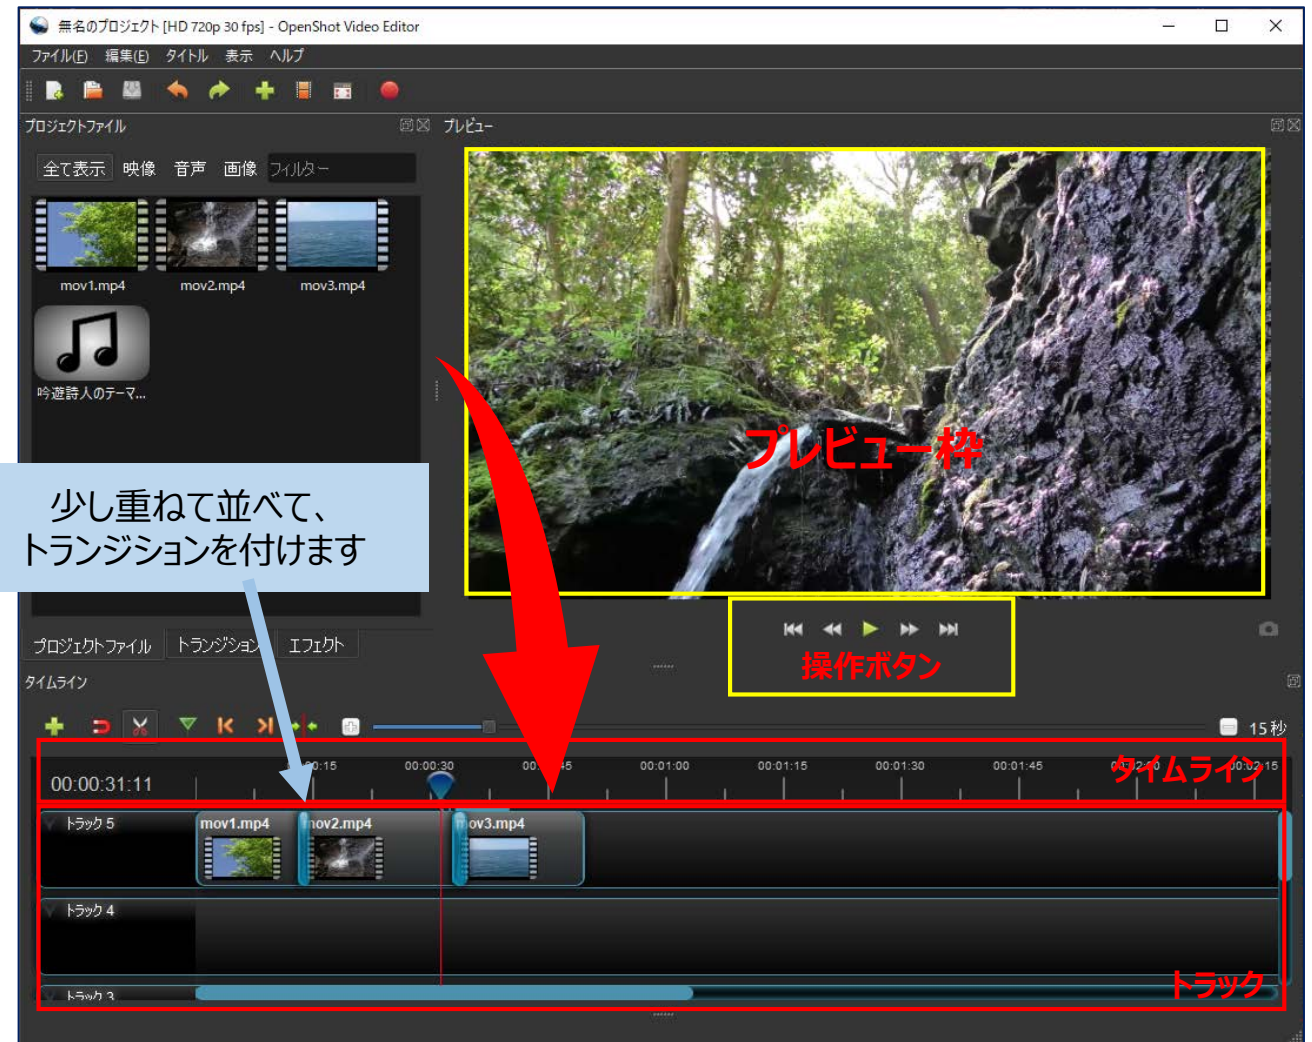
無名のプロジェクト [HD 720p 30 fps] - OpenShot Video Editor

ファイル(F) 編集(E) タイトル 表示 ヘルプ

プロジェクトファイル

全て表示 映像 音声 画像 フィルター

mov1.mp4 mov2.mp4 mov3.mp4

吟遊詩人のテーマ...

プレビュー

プレビュー枠

少し重ねて並べて、
トランジションを付けます

操作ボタン

プロジェクトファイル トランジション エフェクト

タイムライン

15 秒

00:00:31:11

00:00:15 00:00:30 00:00:45 00:01:00 00:01:15 00:01:30 00:01:45 00:02:00 00:02:15

タイムライン

トラック 5

mov1.mp4 mov2.mp4 mov3.mp4

トラック 4

トラック 3

トラック